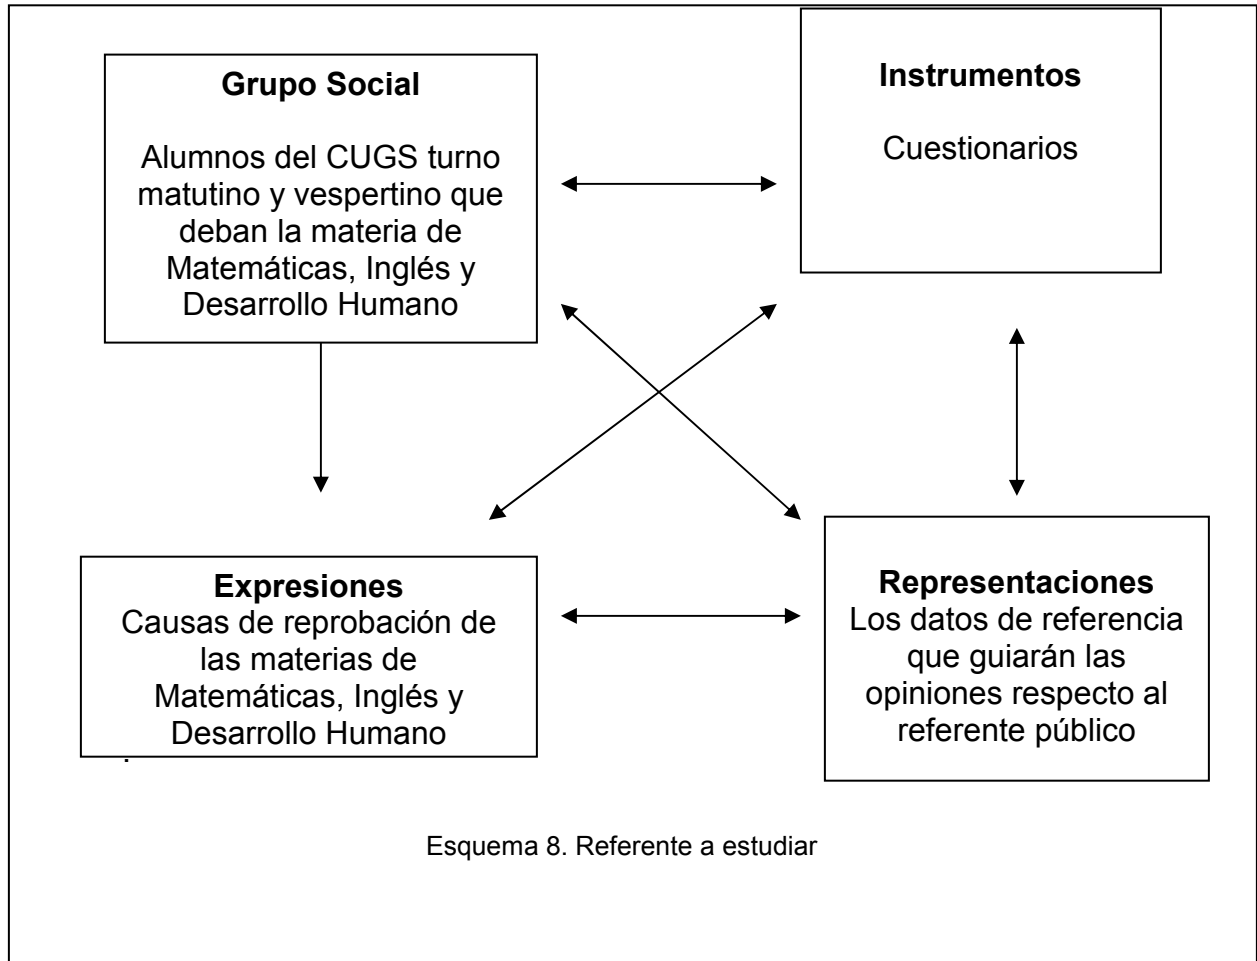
Grupo Social

Alumnos del CUGS turno matutino y vespertino que deban la materia de Matemáticas, Inglés y Desarrollo Humano

Instrumentos

Cuestionarios

Expresiones
Causas de reprobación de las materias de Matemáticas, Inglés y Desarrollo Humano

Representaciones
Los datos de referencia que guiarán las opiniones respecto al referente público

Esquema 8. Referente a estudiar